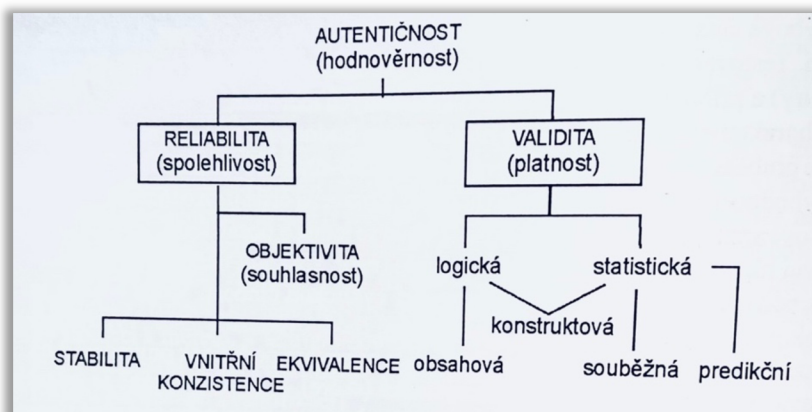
AUTENTIČNOST
(hodnověrnost)

RELIABILITA
(spolehlivost)

VALIDITA
(platnost)

OBJEKTIVITA
(souhlasnost)

logická

statistická

konstruktová

STABILITA

VNITŘNÍ KONZISTENCE

EKVIVALENCE

obsahová

souběžná

predikční